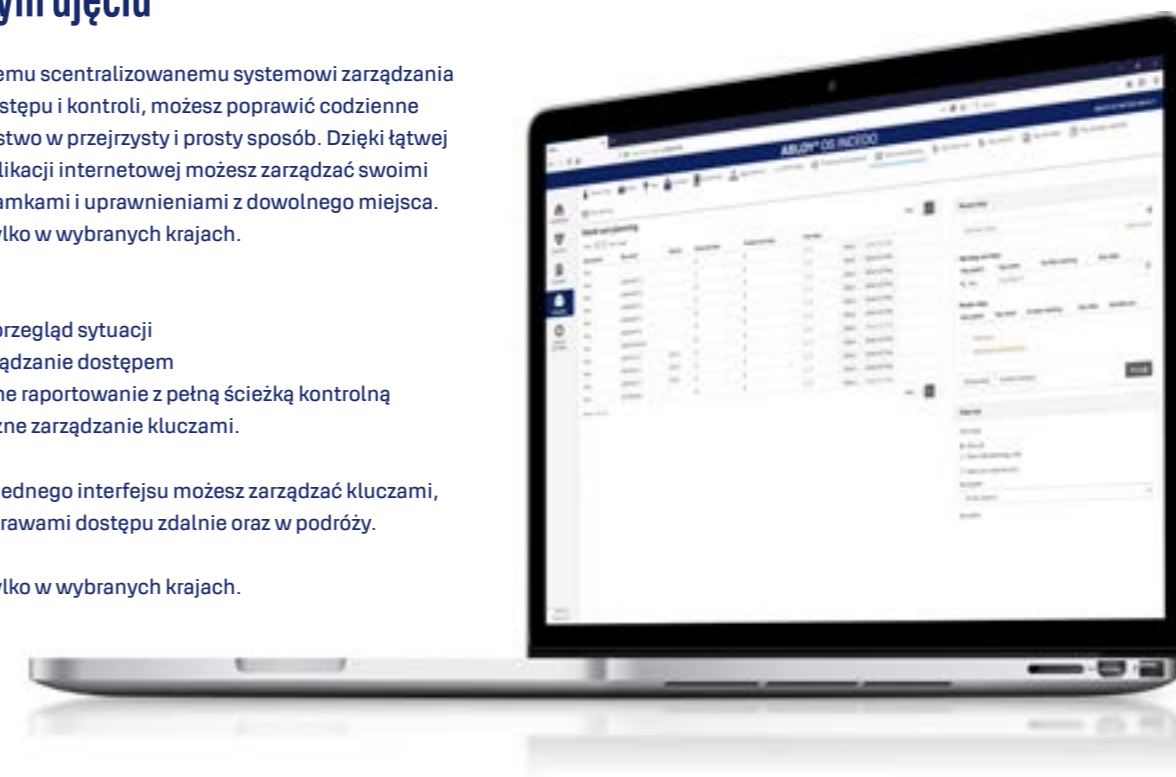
ym ujęciu

emu scentralizowanemu systemowi zarządzania stępu i kontroli, możesz poprawić codzienne stwo w przejrzysty i prosty sposób. Dzięki łatwej likacji internetowej możesz zarządzać swoimi amkami i uprawnieniami z dowolnego miejsca. ylko w wybranych krajach.

przegląd sytuacji
ądzanie dostępem
ne raportowanie z pełną ścieżką kontrolną
zne zarządzanie kluczami.

ednego interfejsu możesz zarządzać kluczami, rawami dostępu zdalnie oraz w podróży.

ylko w wybranych krajach.

ABLOY® OS INCEDO